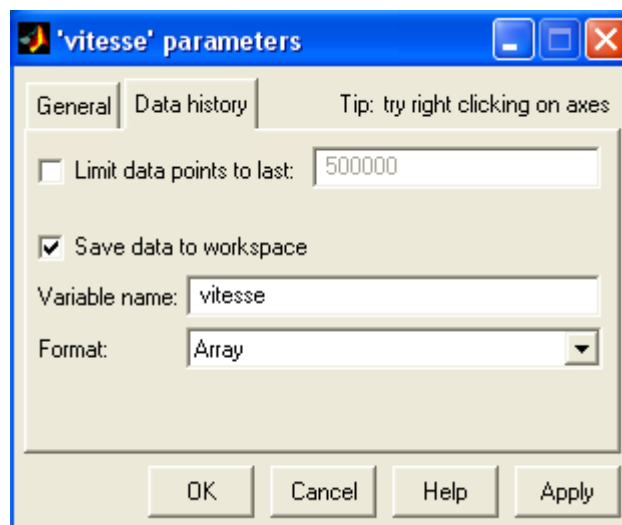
'vitesse' parameters

General | Data history | Tip: try right clicking on axes

Limit data points to last: 500000

Save data to workspace

Variable name: vitesse

Format: Array

OK | Cancel | Help | Apply